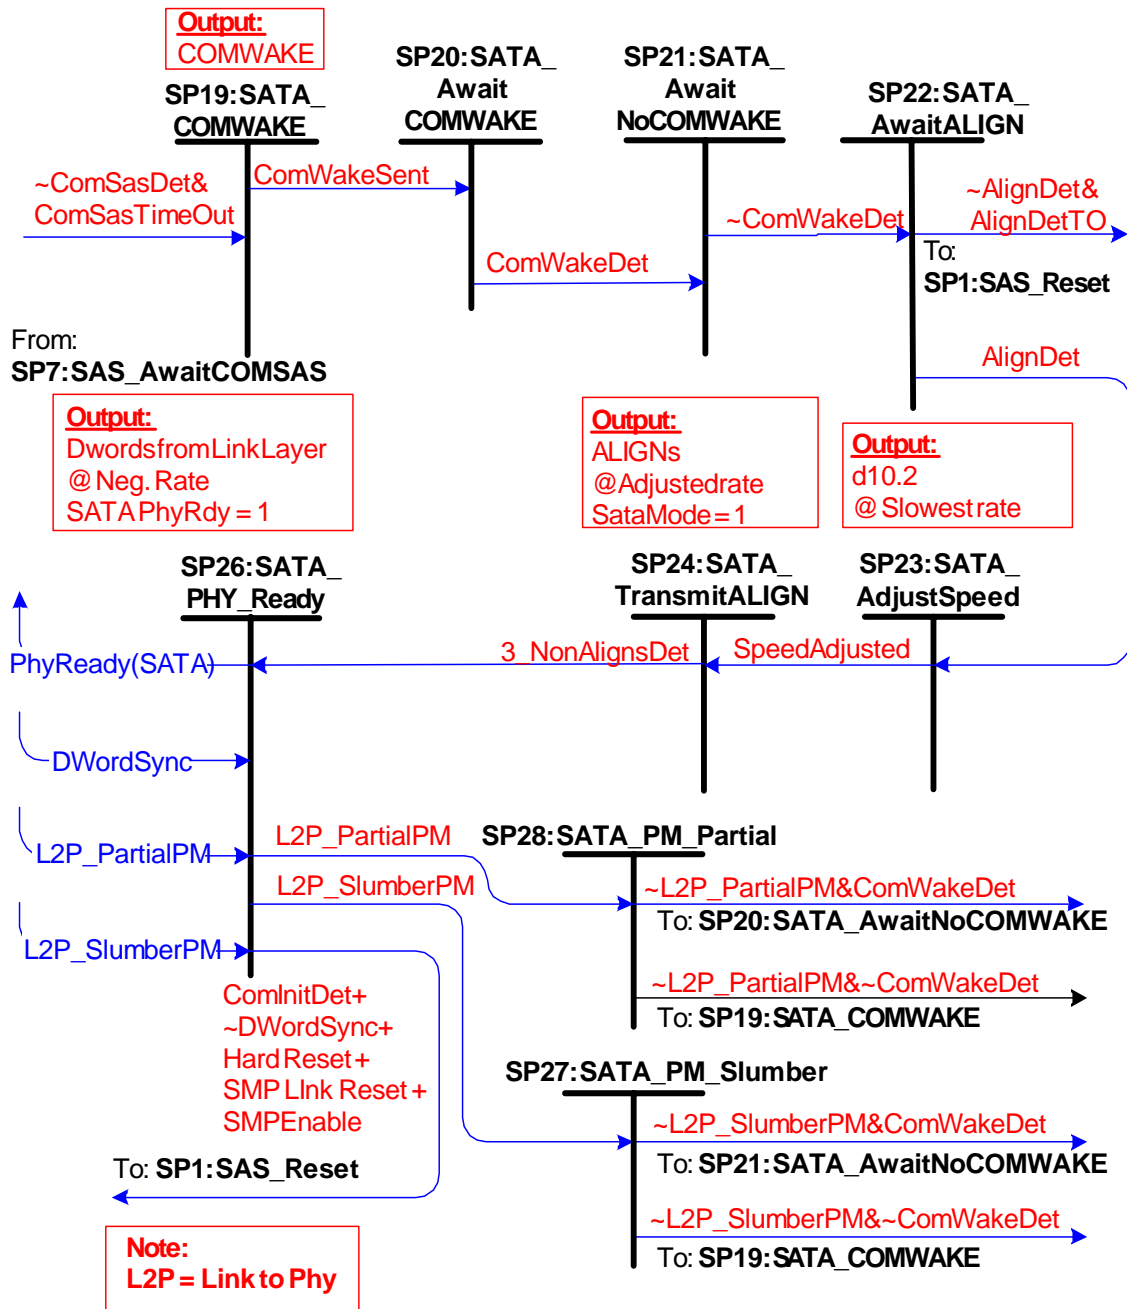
Output:
COMWAKE

SP19:SATA_
COMWAKE

SP20:SATA_
Await
COMWAKE

SP21:SATA_
Await
NoCOMWAKE

SP22:SATA_
AwaitALIGN

~ComSasDet&
ComSasTimeOut

ComWakeSent

~ComWakeDet

~AlignDet&
AlignDetTO

To:
SP1:SAS_Reset

ComWakeDet

From:
SP7:SAS_AwaitCOMSAS

AlignDet

Output:
DwordsfromLinkLayer
@Neg. Rate
SATAPhyRdy = 1

Output:
ALIGNs
@Adjustedrate
SataMode=1

Output:
d10.2
@Slowestrate

SP26:SATA_
PHY_Ready

SP24:SATA_
TransmitALIGN

SP23:SATA_
AdjustSpeed

PhyReady(SATA)

3_NonAlignsDet

SpeedAdjusted

DWordSync

L2P_PartialPM

L2P_PartialPM

SP28:SATA_PM_Partial

L2P_SlumberPM

~L2P_PartialPM&ComWakeDet

To: SP20:SATA_AwaitNoCOMWAKE

L2P_SlumberPM

ComInitDet+
~DWordSync+
Hard Reset+
SMP LInk Reset+
SMPEnable

~L2P_PartialPM&~ComWakeDet

To: SP19:SATA_COMWAKE

SP27:SATA_PM_Slumber

~L2P_SlumberPM&ComWakeDet

To: SP21:SATA_AwaitNoCOMWAKE

To: SP1:SAS_Reset

~L2P_SlumberPM&~ComWakeDet

To: SP19:SATA_COMWAKE

Note:
L2P = Link to Phy